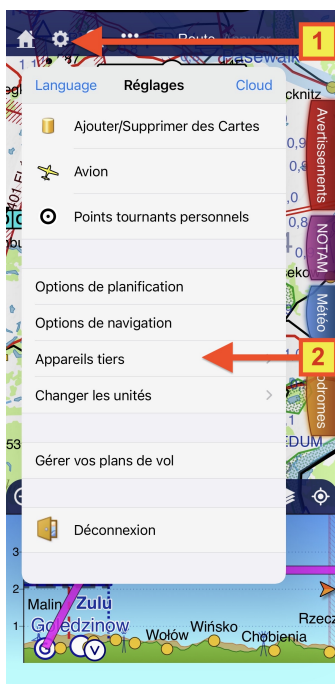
Route

1

Language Réglages Cloud

Ajouter/Supprimer des Cartes

Avion

Points tournants personnels

Options de planification

Options de navigation

Appareils tiers

2

Changer les unités

Gérer vos plans de vol

Déconnexion

Avertissements

NOTAM

Météo

Aérodromes

Malin

Zulu

Gozdzinow

Wołów

Wińsko

Chobienia

Rzecz

V

3

2

1